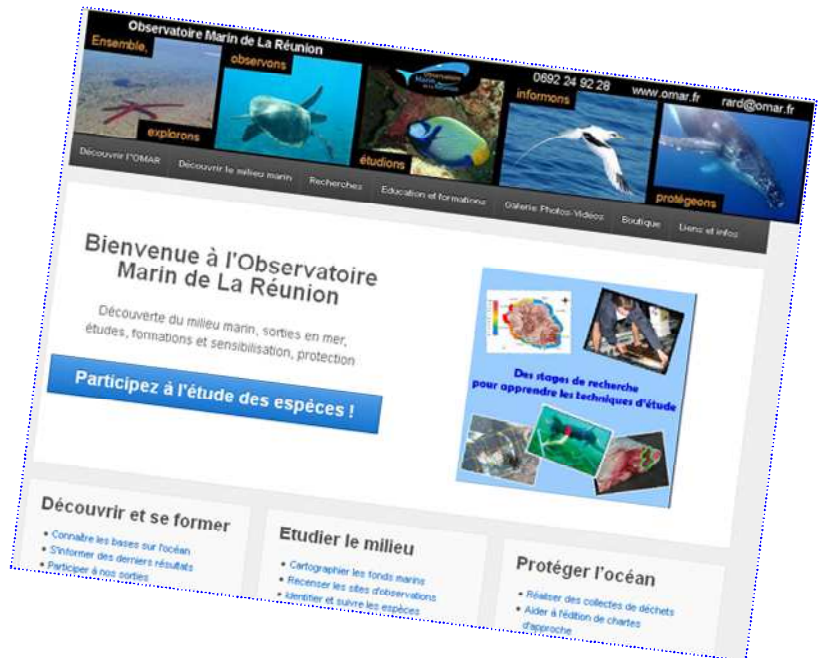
Observatoire Marin de La Réunion

Ensemble,

observons

explorons

étudions

0692 24 92 28

informons

www.omar.fr

rard@omar.fr

protégeons

Découvrir l'OMAR

Découvrir le milieu marin

Recherches

Education et formations

Galerie Photos-Vidéos

Boutique

Liens et infos

Bienvenue à l'Observatoire Marin de La Réunion

Découverte du milieu marin, sorties en mer, études, formations et sensibilisation, protection

Participez à l'étude des espèces !

Des stages de recherche pour apprendre les techniques d'étude

Découvrir et se former

Connaître les bases sur l'océan

S'informer des derniers résultats

Participer à nos sorties

Etudier le milieu

Cartographier les fonds marins

Recenser les sites d'observations

Identifier et suivre les espèces

Protéger l'océan

Réaliser des collectes de déchets

Aider à l'édition de chartes d'approche